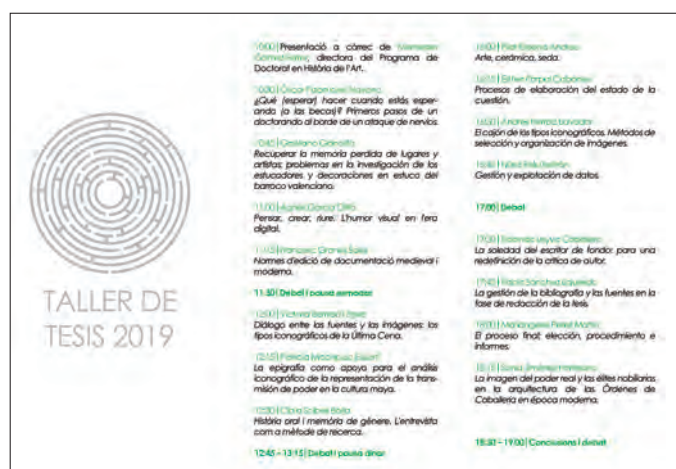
TALLER DE TESIS 2019

10:00 | Presentació a càrrec de Mercedes Gómez-Ferrer, directora del Programa de Doctorat en Història de l'Art.

10:30 | Óscar Fuentes Lleixà
¿Qué (esperar) hacer cuando estás esperando (a las becas)? Primeros pasos de un doctorando al borde de un ataque de nervios.

10:40 | Cristiano Cardella
Recuperar la memoria perdida de lugares y artistas: problemas en la investigación de los estucadores y decoraciones en estuco del barroco valenciano.

11:00 | Aurea García Otte
Pensar, crear, riure. L'humor visual en l'era digital.

11:15 | Francesc Granell Sales
Normes d'edició de documentació medieval i moderna.

11:30 | Debat i pausa esmorzar

12:00 | Victoria Bernabeu López
Diálogo entre las fuentes y las imágenes: los tipos iconográficos de la Última Cena.

12:15 | Patricia Manrique Egert
La epigrafía como apoyo para el análisis iconográfico de la representación de la transmisión de poder en la cultura maya.

12:30 | Clara Soliveres Bolta
Història oral i memòria de gènere. L'entrevista com a mètode de recerca.

12:45 - 13:15 | Debat i pausa dinar

16:00 | Pilar Espinosa Andreu
Arte, cerámica, seda.

16:15 | Esther Forpas Cabanes
Procesos de elaboración del estado de la cuestión.

16:30 | Andrés Herrera Salvador
El cajón de los tipos iconográficos. Métodos de selección y organización de imágenes.

16:45 | Noel Feliu Beltrán
Gestión y explotación de datos.

17:00 | Debat

17:30 | Salomón Moya Chamorro
La soledad del escritor de fondo: para una redefinición de la crítica de autor.

17:45 | Pablo Sánchez Izquierdo
La gestión de la bibliografía y las fuentes en la fase de redacción de la tesis.

18:00 | María Ángeles Pérez Martín
El proceso final: elección, procedimiento e informes.

18:15 | Sonia Jiménez Hortelano
La imagen del poder real y las élites nobiliarias en la arquitectura de las Órdenes de Caballería en época moderna.

18:30 - 19:00 | Conclusions i debat